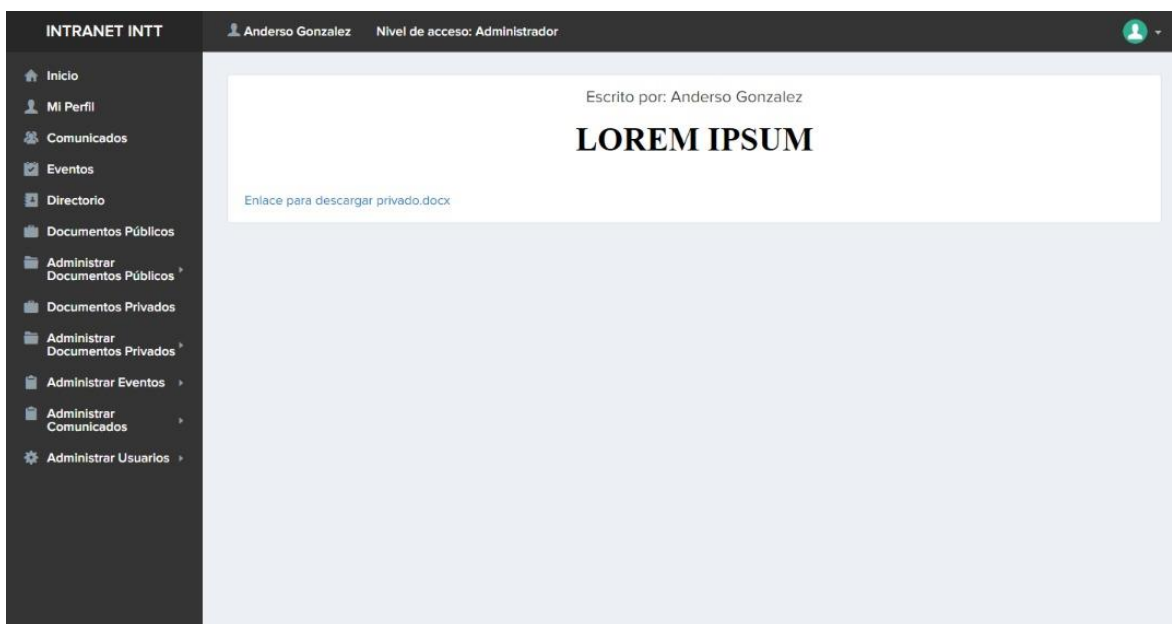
INTRANET INTT

Anderso Gonzalez

Nivel de acceso: Administrador

Inicio

Mi Perfil

Comunicados

Eventos

Directorio

Documentos Públicos

Administrar Documentos Públicos

Documentos Privados

Administrar Documentos Privados

Administrar Eventos

Administrar Comunicados

Administrar Usuarios

Escrito por: Anderso Gonzalez

LOREM IPSUM

Enlace para descargar privado.docx